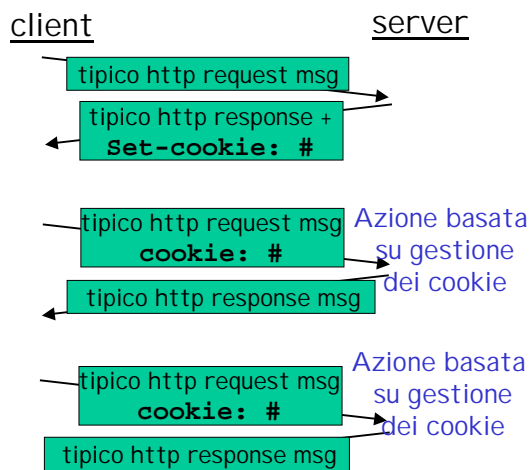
client

server

tipico http request msg

tipico http response +
Set-cookie: #

tipico http request msg
cookie: #

Azione basata su gestione dei cookie

tipico http response msg

tipico http request msg
cookie: #

Azione basata su gestione dei cookie

tipico http response msg